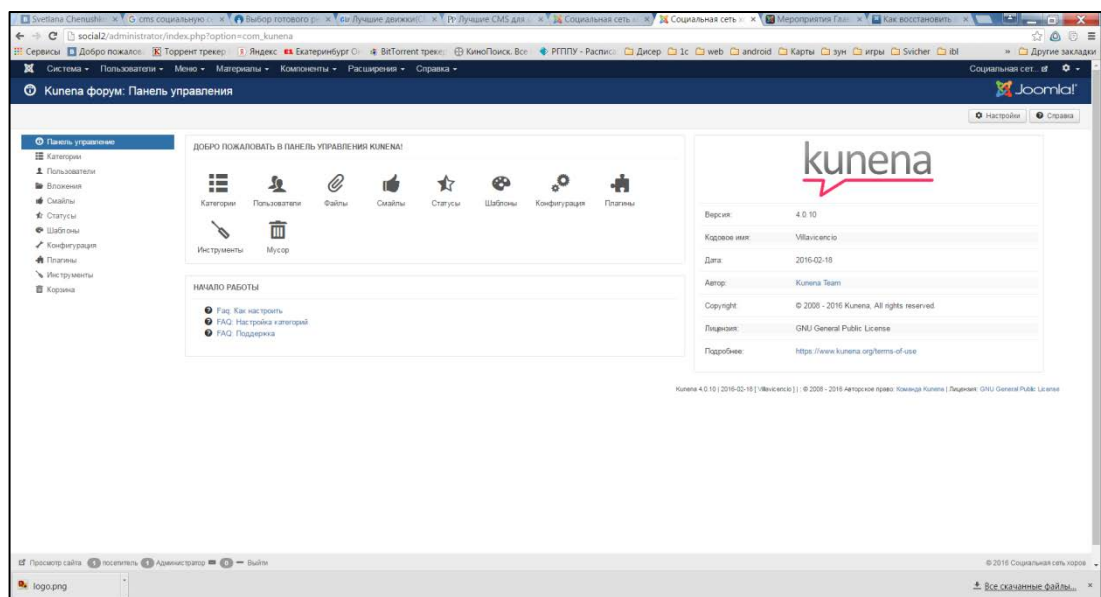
Svetlana Chenushk | G cms социальную с | Выбор готового р | Лучшие движки | Лучшие CMS для | Социальная сеть | Социальная сеть | Мероприятия Глав | Как восстановить

social2/administrator/index.php?option=com_kunena

Сервисы | Добро пожалов | Торрент трекер | Яндекс | Екатеринбург | BitTorrent треке | КиноПоиск. Все | РГППУ - Расписа | Дисер | 1c | web | android | Карты | зун | игры | Svicher | ibl | Другие закладки

Система ▾ Пользователи ▾ Меню ▾ Материалы ▾ Компоненты ▾ Расширения ▾ Справка ▾ | Социальная сет.

Kunena форум: Панель управления | Joomla!

Настройки | Справка

Панель управления
Категории
Пользователи
Вложения
Смайлы
Статусы
Шаблоны
Конфигурация
Плагины
Инструменты
Корзина

ДОБРО ПОЖАЛОВАТЬ В ПАНЕЛЬ УПРАВЛЕНИЯ KUNENA!

Категории | Пользователи | Файлы | Смайлы | Статусы | Шаблоны | Конфигурация | Плагины
Инструменты | Мусор

НАЧАЛО РАБОТЫ

Faq: Как настроить
FAQ: Настройка категорий
FAQ: Поддержка

kunena

| | |
|---|---|
| Версия: | 4.0.10 |
| Кодовое имя: | Villavicencio |
| Дата: | 2016-02-18 |
| Автор: | Kunena Team |
| Copyright: | © 2008 - 2016 Kunena, All rights reserved. |
| Лицензия: | GNU General Public License |
| Подробнее: | https://www.kunena.org/terms-of-use |

Kunena 4.0.10 | 2016-02-18 | Villavicencio | | © 2008 - 2016 Авторское право: Команда Kunena | Лицензия: GNU General Public License

Просмотр сайта 0 посетитель 1 Администратор 0 — Выйти | © 2016 Социальная сеть хорош

logo.png | Все скачанные файлы...